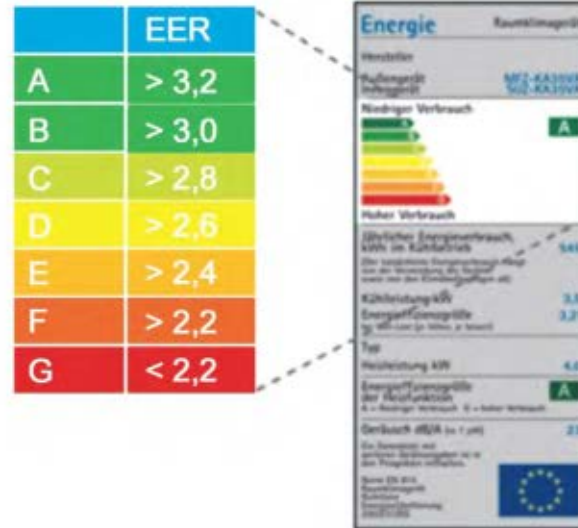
| | EER |
|---|---|
| A | > 3,2 |
| B | > 3,0 |
| C | > 2,8 |
| D | > 2,6 |
| E | > 2,4 |
| F | > 2,2 |
| G | < 2,2 |

Energie Raumklimagerät

Hersteller

Außengerät Innengerät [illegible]

Niedriger Verbrauch

A

Hoher Verbrauch

Jährlicher Energieverbrauch kWh im Kühlbetrieb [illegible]

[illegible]

Kühlleistung kW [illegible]

Energieeffizienzgröße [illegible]

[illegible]

Typ

Heizleistung kW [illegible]

Energieeffizienzgröße der Heizfunktion

A

Geräusch dB(A) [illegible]

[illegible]